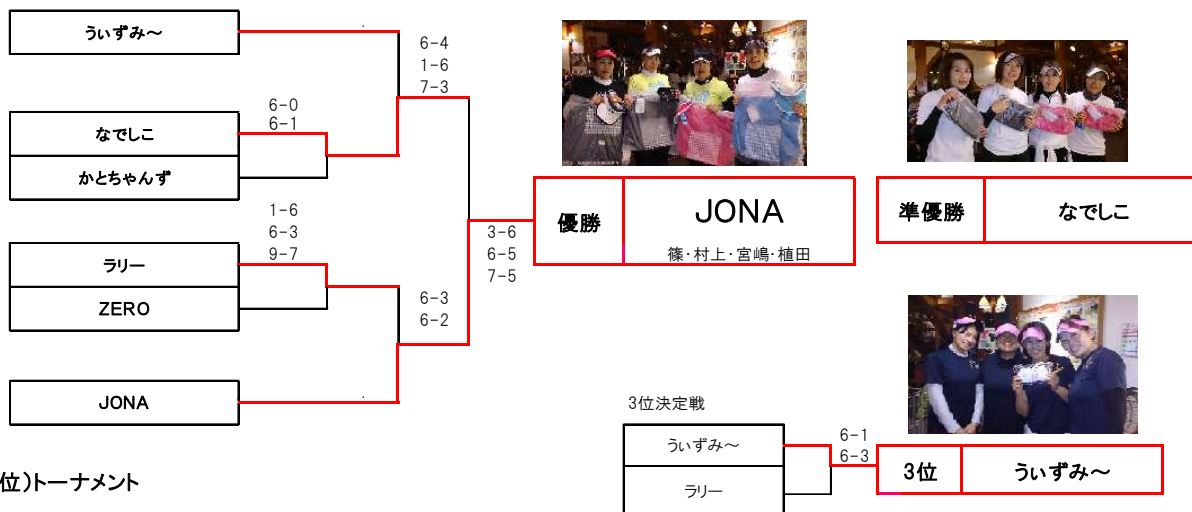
うぃずみ～

6-4
1-6
7-3

6-0
6-1

なでしこ

かとちゃんず

1-6
6-3
9-7

ラリー

ZERO

6-3
6-2

JONA

3-6
6-5
7-5

優勝

JONA

篠･村上･宮嶋･植田

準優勝

なでしこ

3位決定戦

うぃずみ～

ラリー

6-1
6-3

3位

うぃずみ～

位)トーナメント